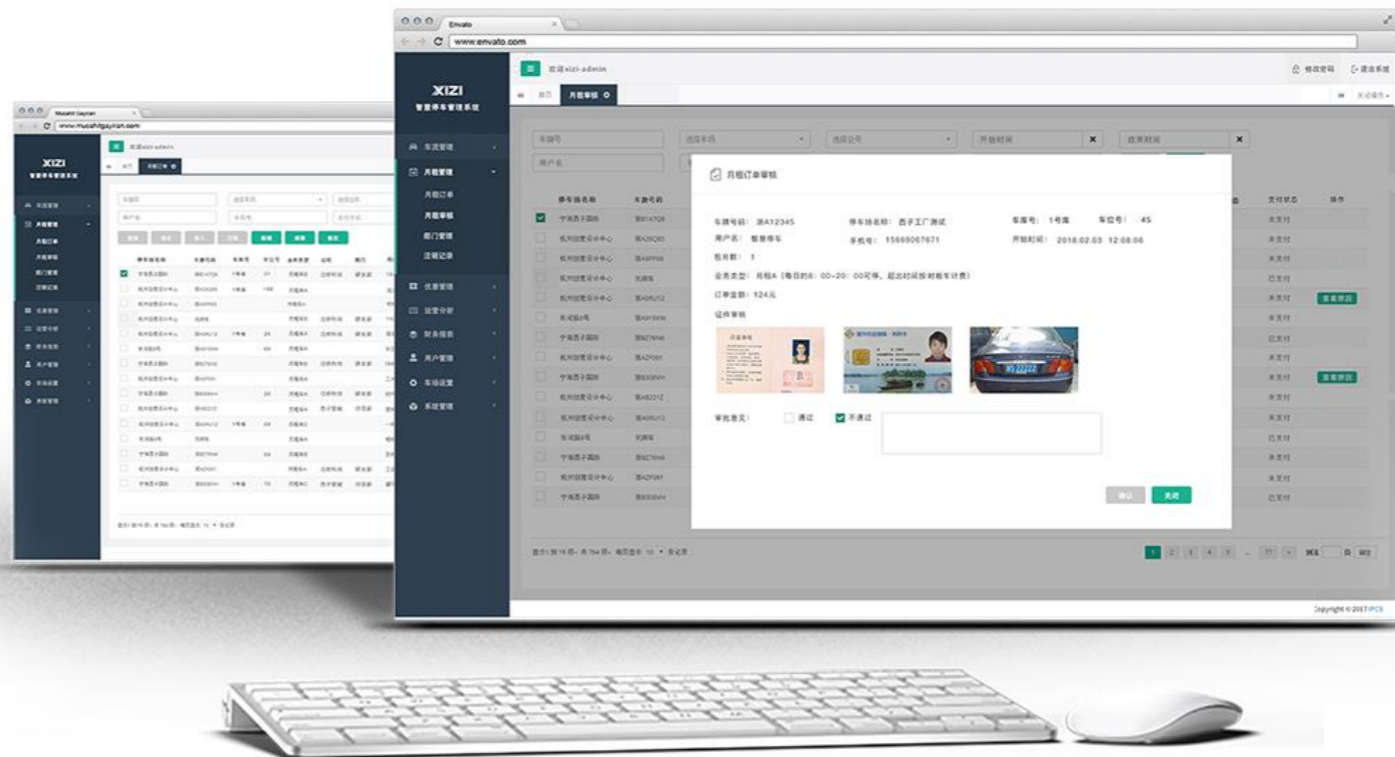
Envato
www.envato.com

XIZI
智慧停车管理系统

欢迎xizi-admin
修改密码 退出系统
首页 月租审核
关闭操作

车流管理
月租管理
月租订单
月租审核
部门管理
注销记录
优惠管理
运营分析
财务报表
用户管理
车场设置
系统管理

车牌号
选择车场
选择证号
开始时间
结束时间
用户名

停车场名称
车牌号码
支付状态
操作

宁海西子国际
杭州滨江宝龙中心
东湖路8号

未支付
已支付
查看原因

月租订单审核
车牌号码: 浙A12345
停车场名称: 西子工厂测试
车库号: 1号库
车位号: 45
用户名: 智慧停车
手机号: 15669067671
开始时间: 2018.02.03 12:08:06
租用数: 1
业务类型: 月租A(每日的8:00~20:00可停, 超出时间按时租车计费)
订单金额: 124元
证件审核
审批意见:
通过
不通过
确认
关闭

显示1到15项, 共764项, 每页显示 10 条记录
1 2 3 4 5 ... 77
Copyright © 2017 IFCS

Musahit Gayinan
www.musahitgayinan.com
XIZI
智慧停车管理系统
欢迎xizi-admin
首页 月租订单
月租订单
月租审核
部门管理
注销记录
宁海西子国际
杭州滨江宝龙中心
东湖路8号
显示1到15项, 共764项, 每页显示 10 条记录